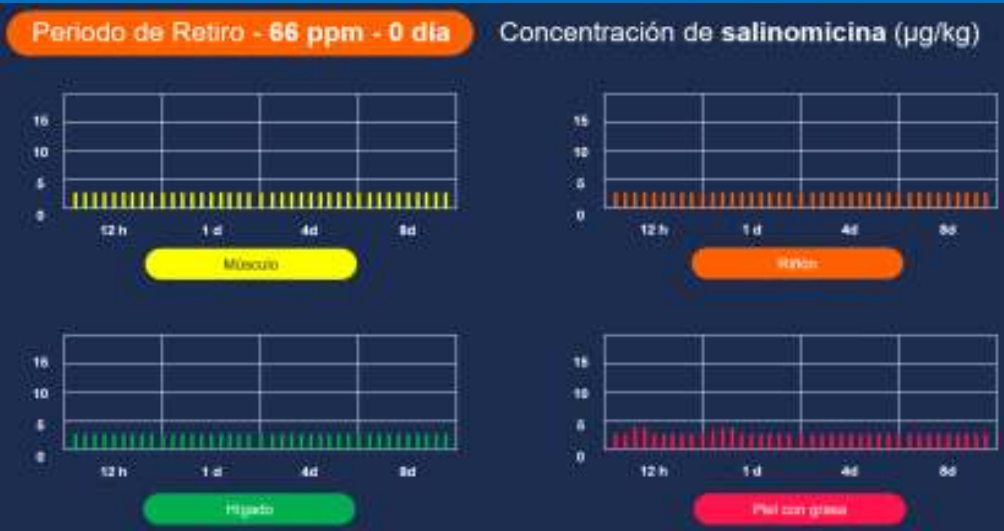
Periodo de Retiro - 66 ppm - 0 día

Concentración de salinomicina (µg/kg)

15
10
5
0
12 h
1 d
4d
8d
Músculo

15
10
5
0
12 h
1 d
4d
8d
Riñón

15
10
5
0
12 h
1 d
4d
8d
Hígado

15
10
5
0
12 h
1 d
4d
8d
Piel con grasa